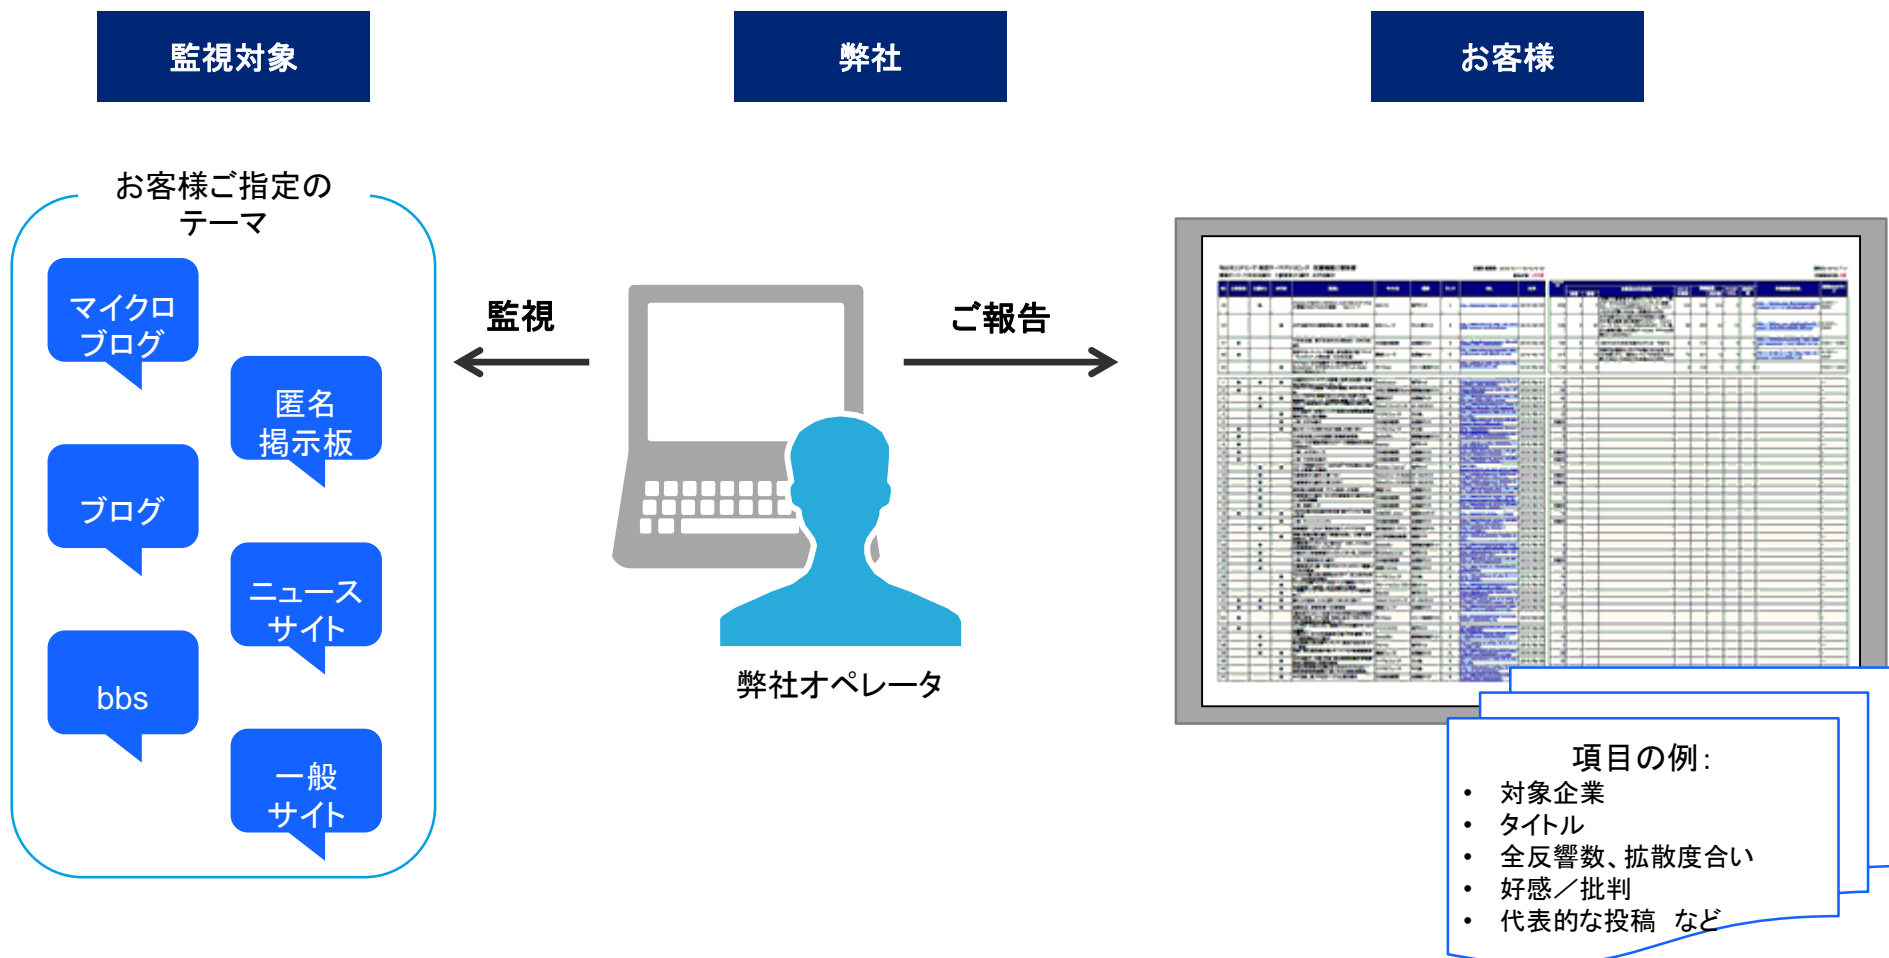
監視対象

弊社

お客様

お客様ご指定のテーマ

マイクロブログ

匿名掲示板

ブログ

ニュースサイト

bbs

一般サイト

監視

ご報告

弊社オペレータ

項目の例：
• 対象企業
• タイトル
• 全反響数、拡散度合い
• 好感／批判
• 代表的な投稿　など